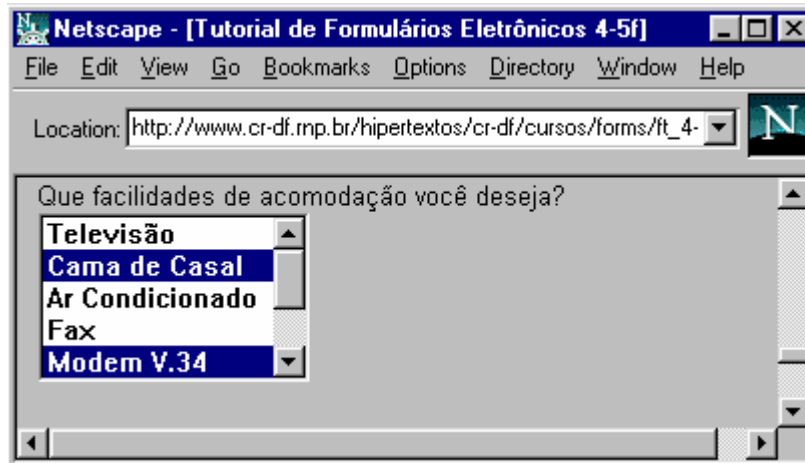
Netscape - [Tutorial de Formulários Eletrônicos 4-5f]

File Edit View Go Bookmarks Options Directory Window Help

Location: http://www.cr-df.rnp.br/hipertextos/cr-df/cursos/forms/ft_4-

N

Que facilidades de acomodação você deseja?

Televisão
Cama de Casal
Ar Condicionado
Fax
Modem V.34